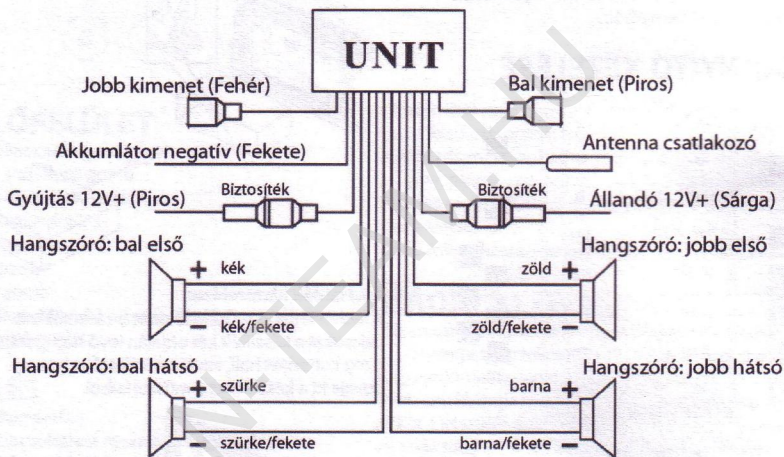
UNIT

Jobb kimenet (Fehér)

Bal kimenet (Piros)

Akkumlátor negatív (Fekete)

Antenna csatlakozó

Gyújtás 12V+ (Piros)

Biztosíték

Biztosíték

Állandó 12V+ (Sárga)

Hangszóró: bal első

Hangszóró: jobb első

+ kék

zöld +

− kék/fekete

zöld/fekete −

Hangszóró: bal hátsó

Hangszóró: jobb hátsó

+ szürke

barna +

− szürke/fekete

barna/fekete −

N-TEAM.HU